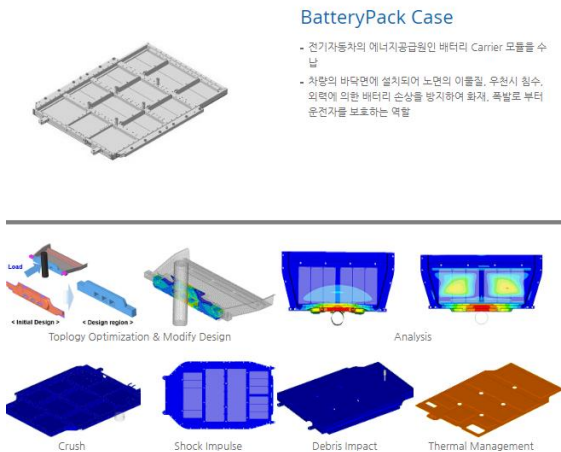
BatteryPack Case

- 전기자동차의 에너지공급원인 배터리 Carrier 모듈을 수납

- 차량의 바닥면에 설치되어 노면의 이물질, 우천시 침수, 외력에 의한 배터리 손상을 방지하여 화재, 폭발로 부터 운전자를 보호하는 역할

Load

< Initial Design >

< Design region >

Toplogy Optimization & Modify Design

Analysis

Crush

Shock Impulse

Debris Impact

Thermal Management